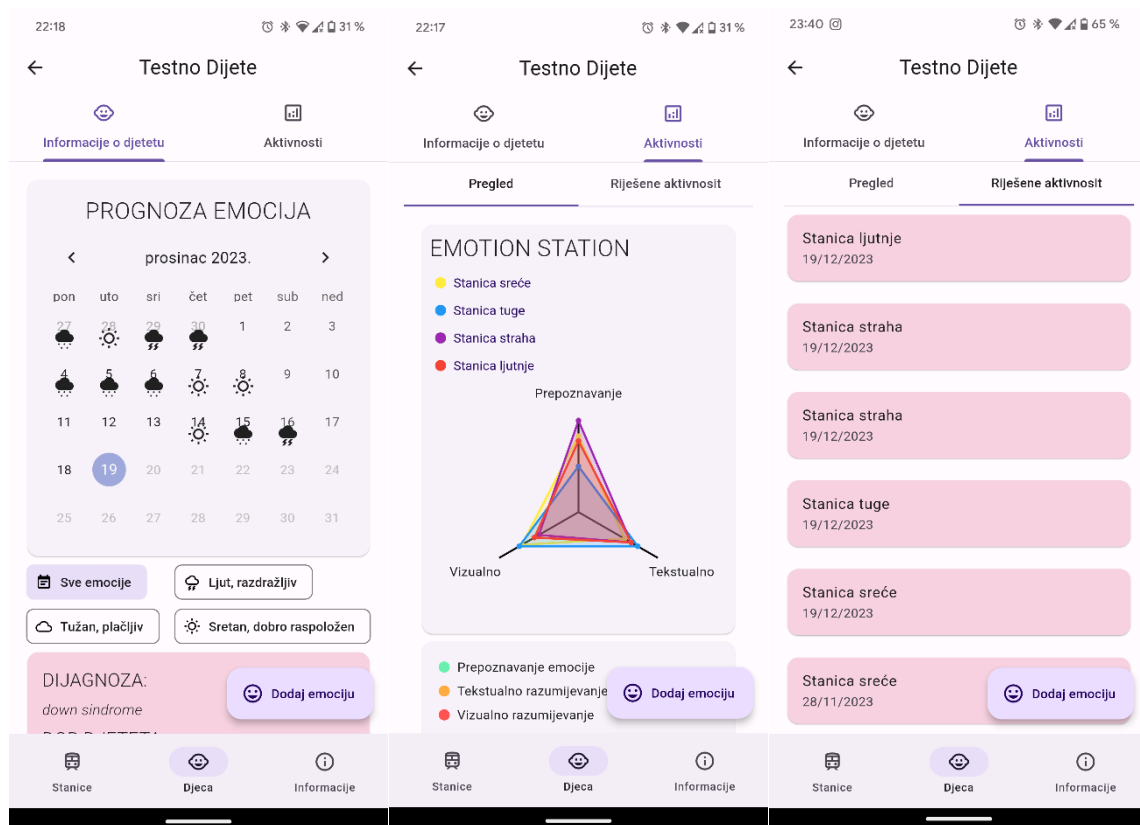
22:18 31 %

Testno Dijete

Informacije o djetetu

Aktivnosti

PROGNOZA EMOCIJA

prosinac 2023.

| pon | uto | sri | čet | pet | sub | ned |
|---|---|---|---|---|---|---|
| 27 | 28 | 29 | 30 | 1 | 2 | 3 |
| 4 | 5 | 6 | 7 | 8 | 9 | 10 |
| 11 | 12 | 13 | 14 | 15 | 16 | 17 |
| 18 | 19 | 20 | 21 | 22 | 23 | 24 |
| 25 | 26 | 27 | 28 | 29 | 30 | 31 |

Sve emocije

Ljut, razdražljiv

Tužan, plačljiv

Sretan, dobro raspoložen

DIJAGNOZA:

down sindrome

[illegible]

Dodaj emociju

Stanice

Djeca

Informacije

22:17 31 %

Testno Dijete

Informacije o djetetu

Aktivnosti

Pregled

Riješene aktivnosit

EMOTION STATION

Stanica sreće

Stanica tuge

Stanica straha

Stanica ljutnje

Prepoznavanje

Vizualno

Tekstualno

Prepoznavanje emocije

Tekstualno razumijevanje

Vizualno razumijevanje

Dodaj emociju

Stanice

Djeca

Informacije

23:40 65 %

Testno Dijete

Informacije o djetetu

Aktivnosti

Pregled

Riješene aktivnosit

Stanica ljutnje
19/12/2023

Stanica straha
19/12/2023

Stanica straha
19/12/2023

Stanica tuge
19/12/2023

Stanica sreće
19/12/2023

Stanica sreće
28/11/2023

Dodaj emociju

Stanice

Djeca

Informacije